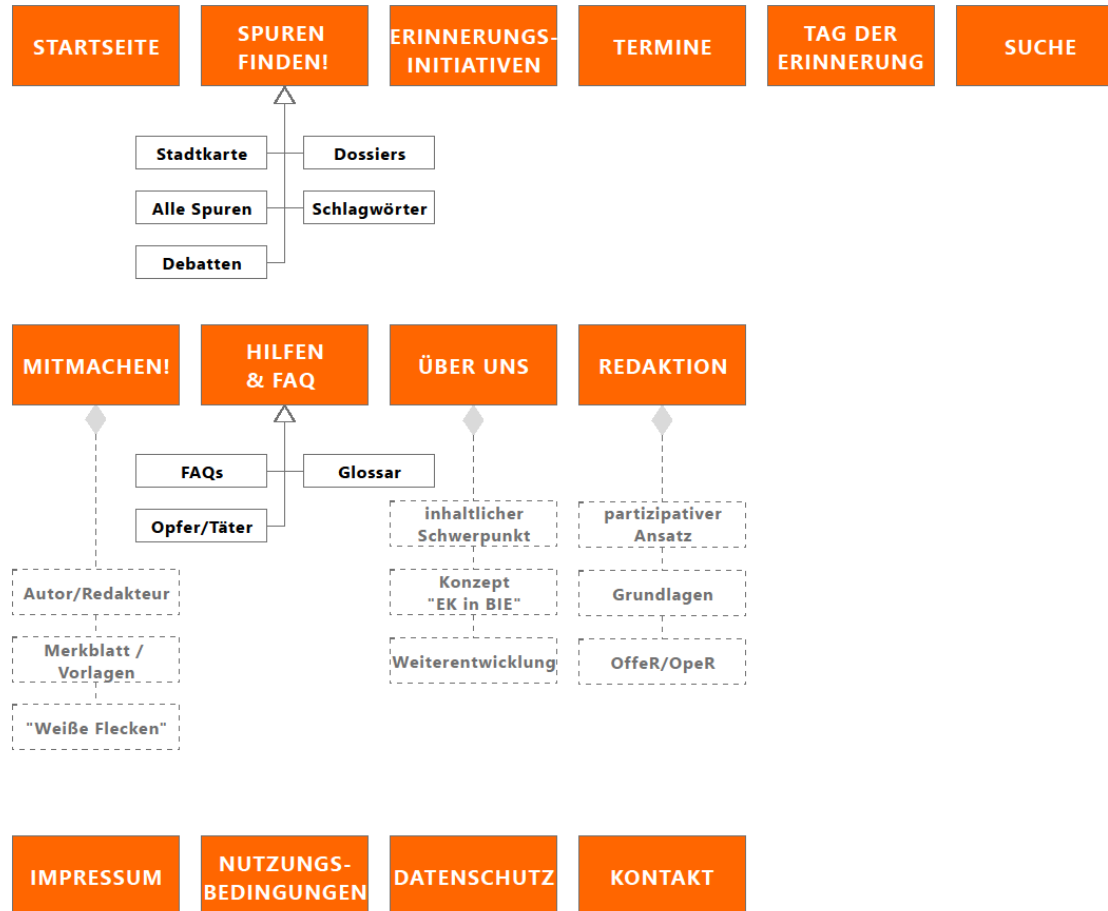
STARTSEITE

SPUREN FINDEN!

ERINNERUNGS-INITIATIVEN

TERMINE

TAG DER ERINNERUNG

SUCHE

Stadtkarte

Dossiers

Alle Spuren

Schlagwörter

Debatten

MITMACHEN!

HILFEN & FAQ

ÜBER UNS

REDAKTION

FAQs

Glossar

Opfer/Täter

inhaltlicher Schwerpunkt

Konzept "EK in BIE"

Weiterentwicklung

partizipativer Ansatz

Grundlagen

OffeR/OpeR

Autor/Redakteur

Merkblatt / Vorlagen

"Weiße Flecken"

IMPRESSUM

NUTZUNGS-BEDINGUNGEN

DATENSCHUTZ

KONTAKT